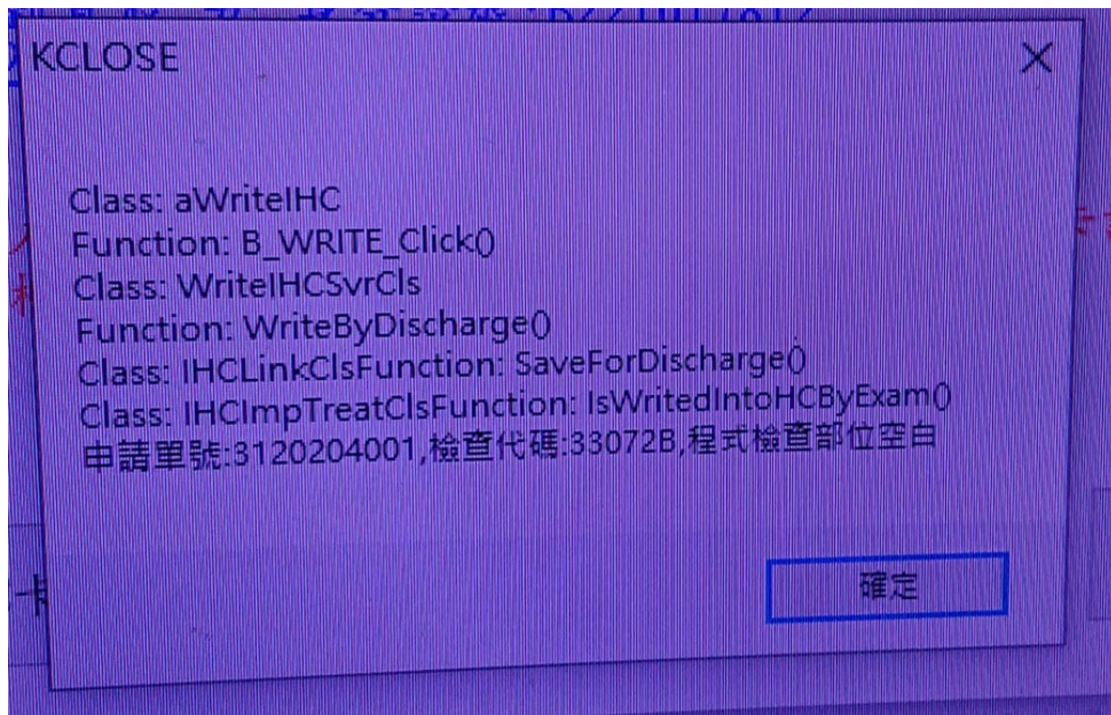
KCLOSE

Class: aWriteIHC
Function: B_WRITE_Click()
Class: WriteIHCSvrCls
Function: WriteByDischarge()
Class: IHCLinkClsFunction: SaveForDischarge()
Class: IHCImpTreatClsFunction: IsWritedIntoHCByExam()
申請單號:3120204001,檢查代碼:33072B,程式檢查部位空白

確定